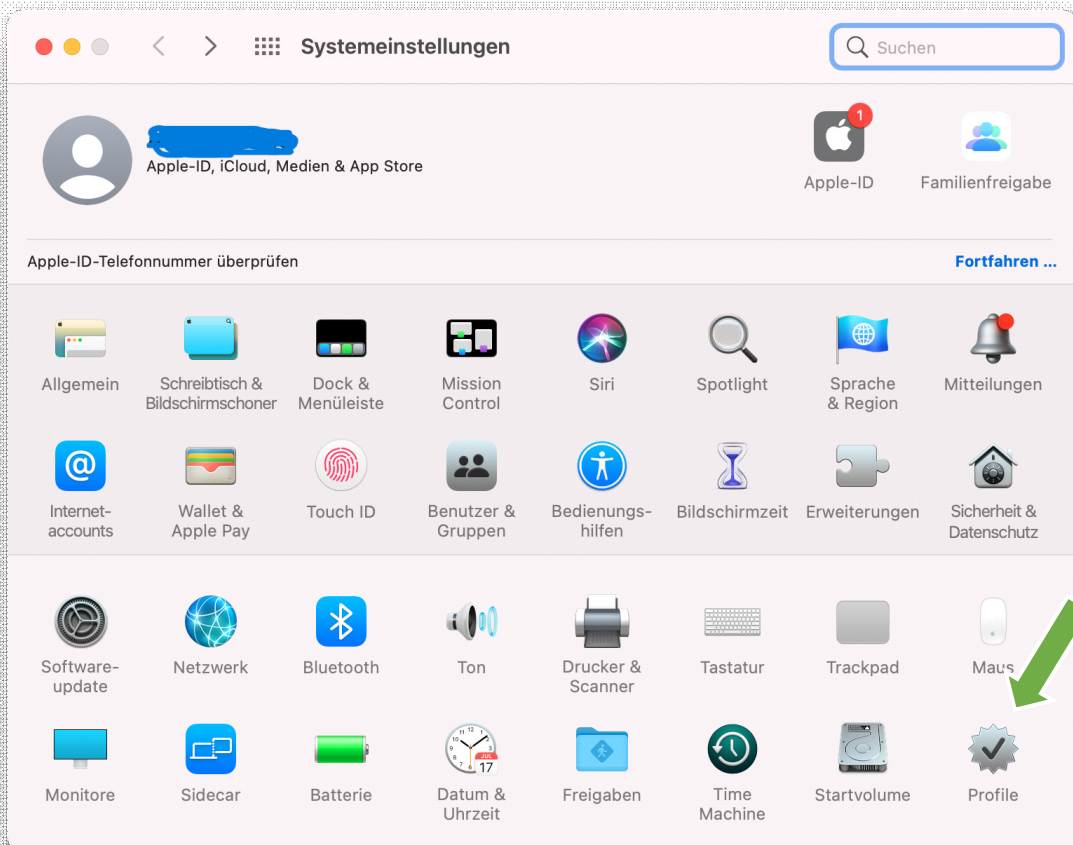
Systemeinstellungen

Suchen

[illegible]
Apple-ID, iCloud, Medien & App Store

1
Apple-ID

Familienfreigabe

Apple-ID-Telefonnummer überprüfen

Fortfahren ...

Allgemein

Schreibtisch & Bildschirmschoner

Dock & Menüleiste

Mission Control

Siri

Spotlight

Sprache & Region

Mitteilungen

Internetaccounts

Wallet & Apple Pay

Touch ID

Benutzer & Gruppen

Bedienungshilfen

Bildschirmzeit

Erweiterungen

Sicherheit & Datenschutz

Softwareupdate

Netzwerk

Bluetooth

Ton

Drucker & Scanner

Tastatur

Trackpad

Maus

Monitore

Sidecar

Batterie

JUL
17
Datum & Uhrzeit

Freigaben

Time Machine

Startvolume

Profile